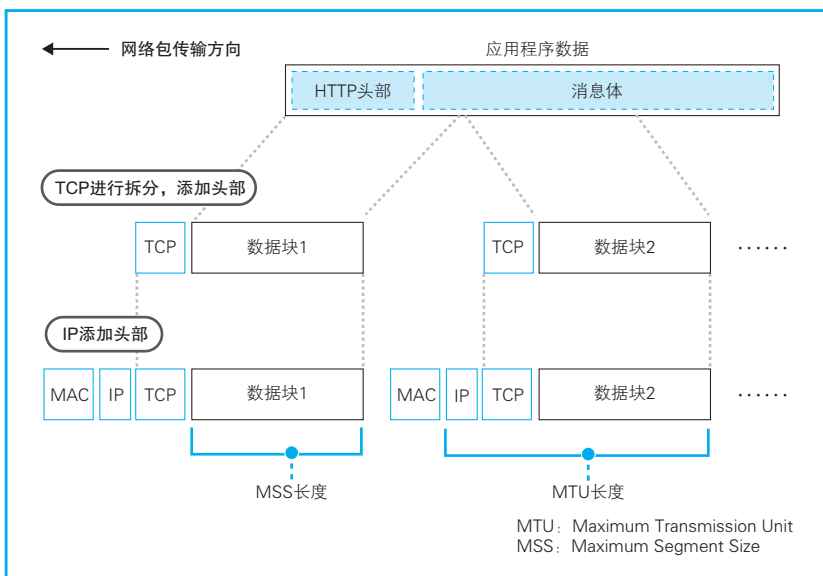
网络包传输方向

应用程序数据

HTTP头部

消息体

TCP进行拆分，添加头部

TCP

数据块1

TCP

数据块2

……

IP添加头部

MAC

IP

TCP

数据块1

MAC

IP

TCP

数据块2

……

MSS长度

MTU长度

MTU：Maximum Transmission Unit
MSS：Maximum Segment Size